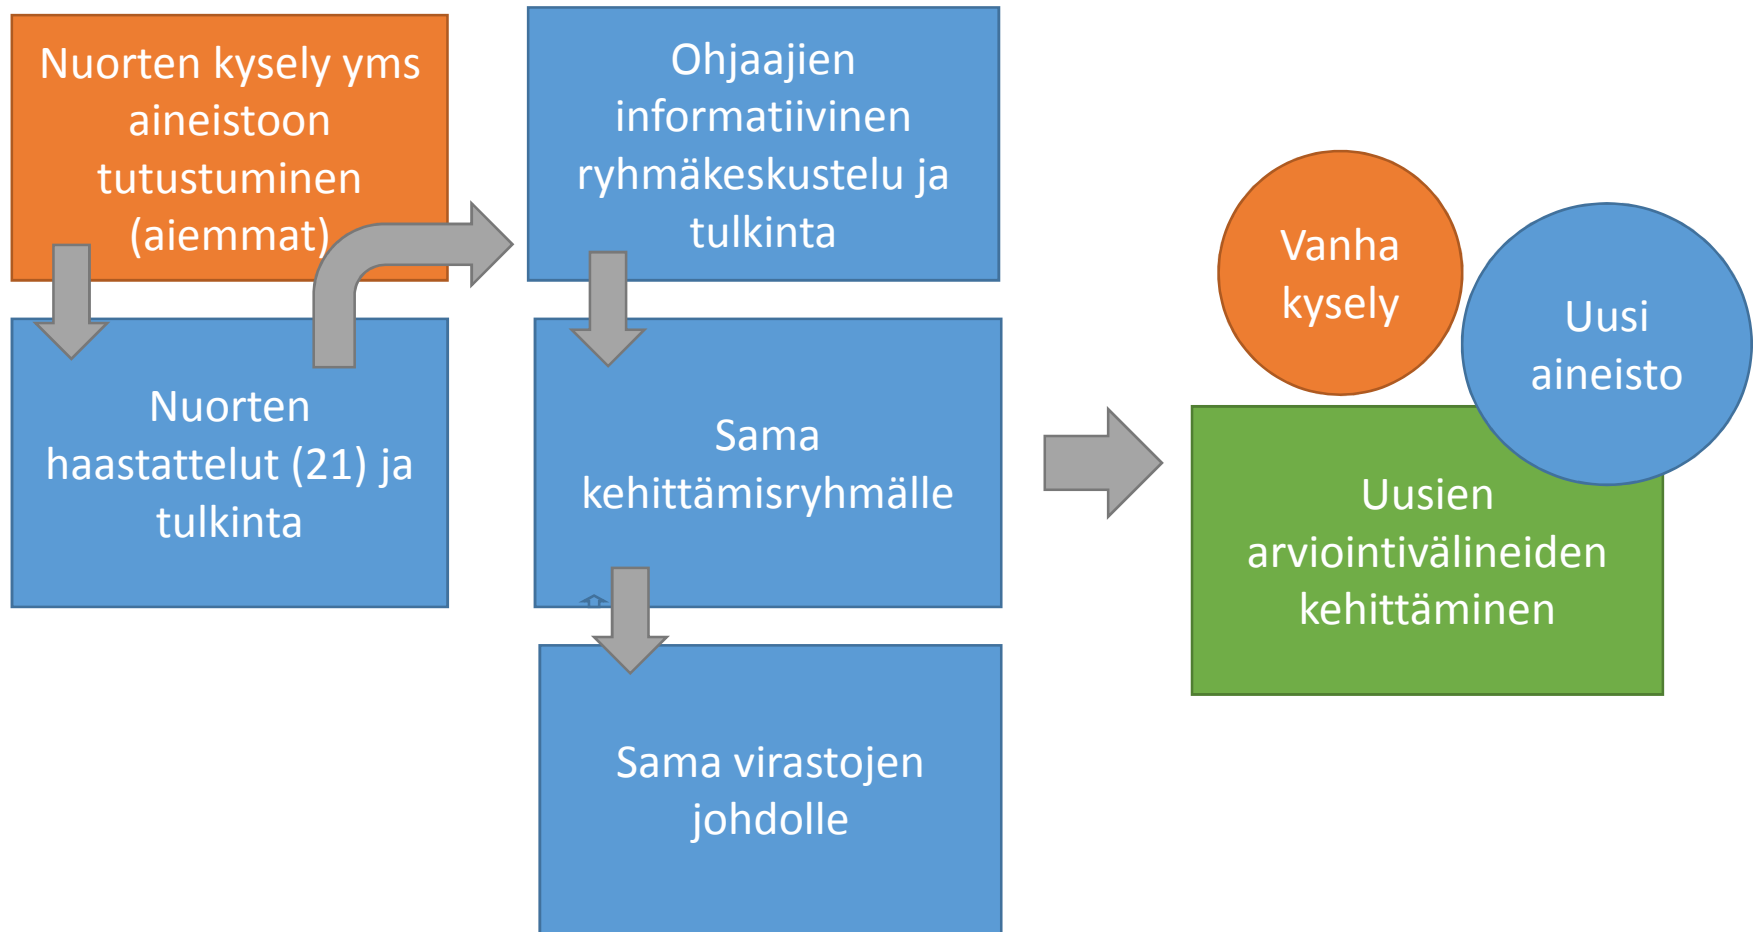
Nuorten kysely yms aineistoon tutustuminen (aiemmat)

Nuorten haastattelut (21) ja tulkinta

Ohjaajien informatiivinen ryhmäkeskustelu ja tulkinta

Sama kehittämisryhmälle

Sama virastojen johdolle

Vanha kysely

Uusi aineisto

Uusien arviointivälineiden kehittäminen